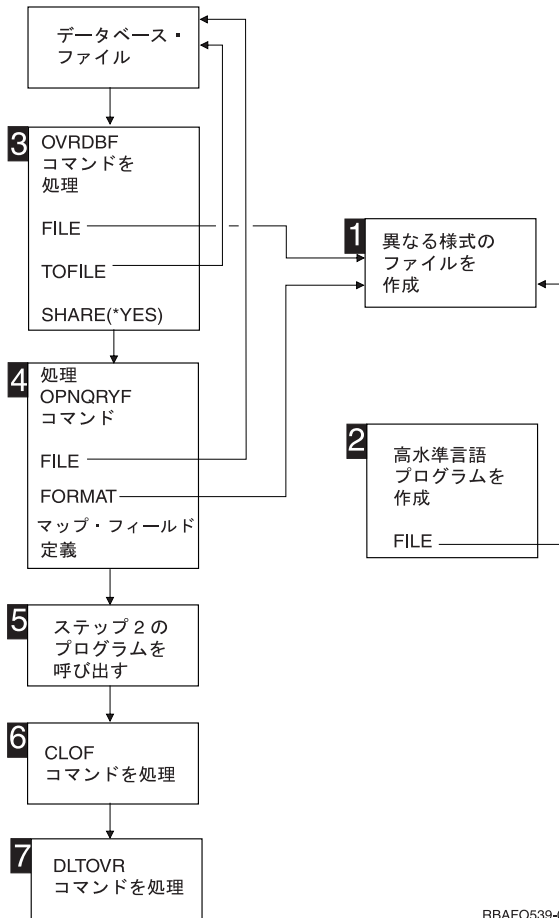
データベース・
ファイル

3 OVRDBF
コマンドを
処理

FILE

TOFILE

SHARE(*YES)

4 処理
OPNQRYF
コマンド

FILE

FORMAT

マップ・フィールド
定義

5 ステップ2の
プログラムを
呼び出す

6 CLOF
コマンドを処理

7 DLTOVR
コマンドを処理

1 異なる様式の
ファイルを
作成

2 高水準言語
プログラムを
作成

FILE

RBAFO539-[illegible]